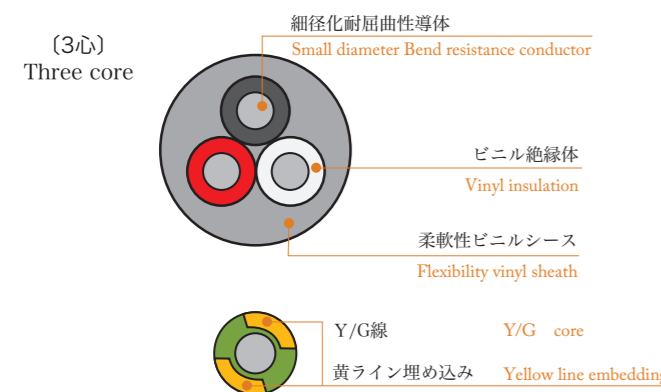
〔3心〕
Three core

細径化耐屈曲性導体
Small diameter Bend resistance conductor

ビニル絶縁体
Vinyl insulation

柔軟性ビニルシース
Flexibility vinyl sheath

Y/G線
Y/G core

黄ライン埋め込み
Yellow line embeddin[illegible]